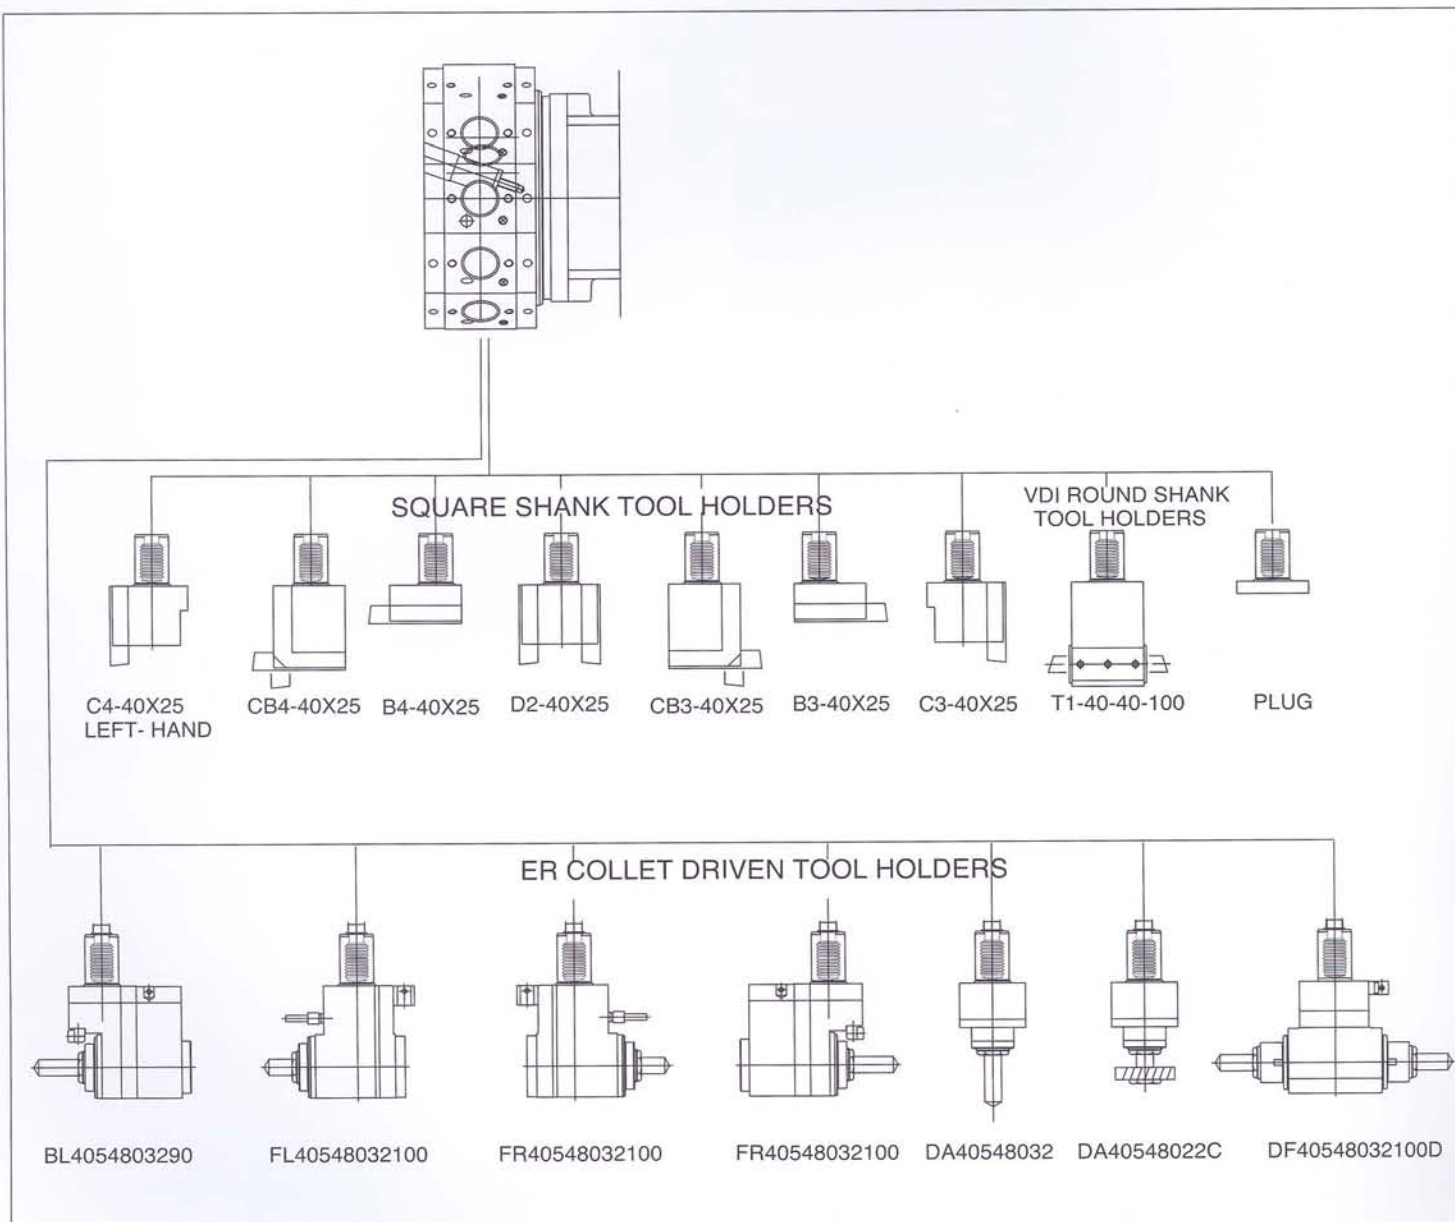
SQUARE SHANK TOOL HOLDERS

VDI ROUND SHANK TOOL HOLDERS

C4-40X25 LEFT- HAND

CB4-40X25

B4-40X25

D2-40X25

CB3-40X25

B3-40X25

C3-40X25

T1-40-40-100

PLUG

ER COLLET DRIVEN TOOL HOLDERS

BL4054803290

FL40548032100

FR40548032100

FR40548032100

DA40548032

DA40548022C

DF40548032100D